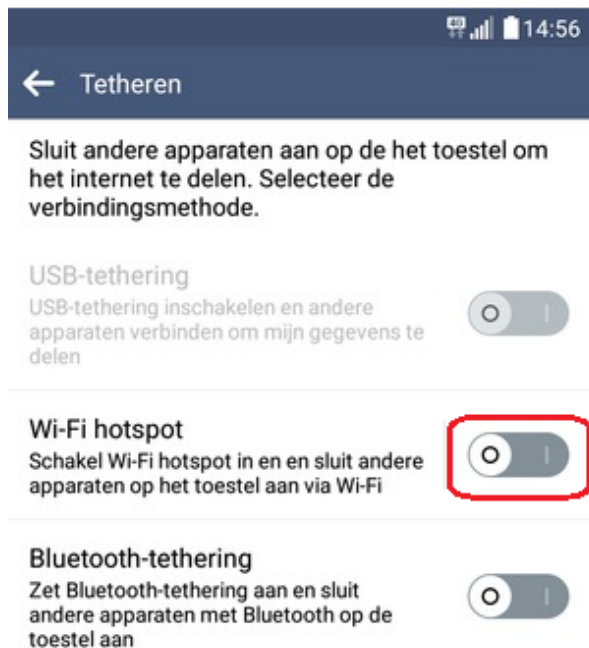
4G 14:56

Tetheren

Sluit andere apparaten aan op de het toestel om het internet te delen. Selecteer de verbindingsmethode.

USB-tethering
USB-tethering inschakelen en andere apparaten verbinden om mijn gegevens te delen

Wi-Fi hotspot
Schakel Wi-Fi hotspot in en en sluit andere apparaten op het toestel aan via Wi-Fi

Bluetooth-tethering
Zet Bluetooth-tethering aan en sluit andere apparaten met Bluetooth op de toestel aan